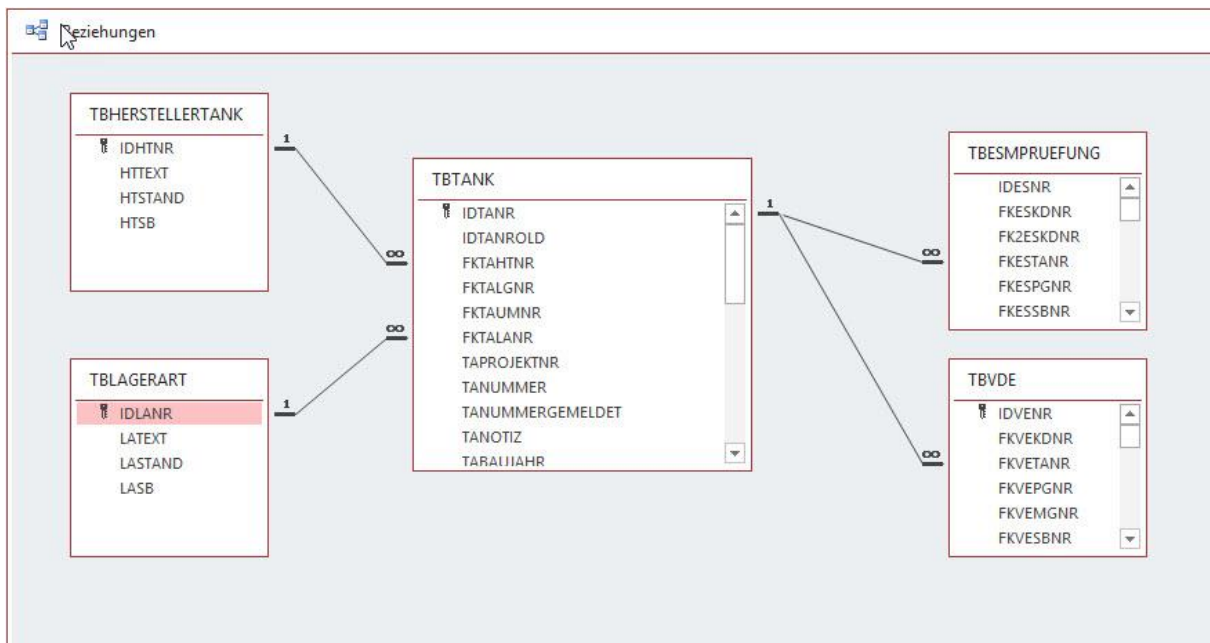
Beziehungen

TBHERSTELLERTANK
IDHTNR
HTTEXT
HTSTAND
HTSB

1
∞

TBTANK
IDTANR
IDTANROLD
FKTAHTNR
FKTALGNR
FKTAUMNR
FKTALANR
TAPROJEKTNR
TANUMMER
TANUMMERGEMELDET
TANOTIZ
TABAUJAHR

∞
1

TBLAGERART
IDLANR
LATEXT
LASTAND
LASB

1
∞
∞

TBESMPRUEFUNG
IDESNR
FKESKDNR
FK2ESKDNR
FKESTANR
FKESPGNR
FKESSBNR

TBVDE
IDVENR
FKVEKDNR
FKVETANR
FKVEPGNR
FKVEMGNR
FKVESBNR